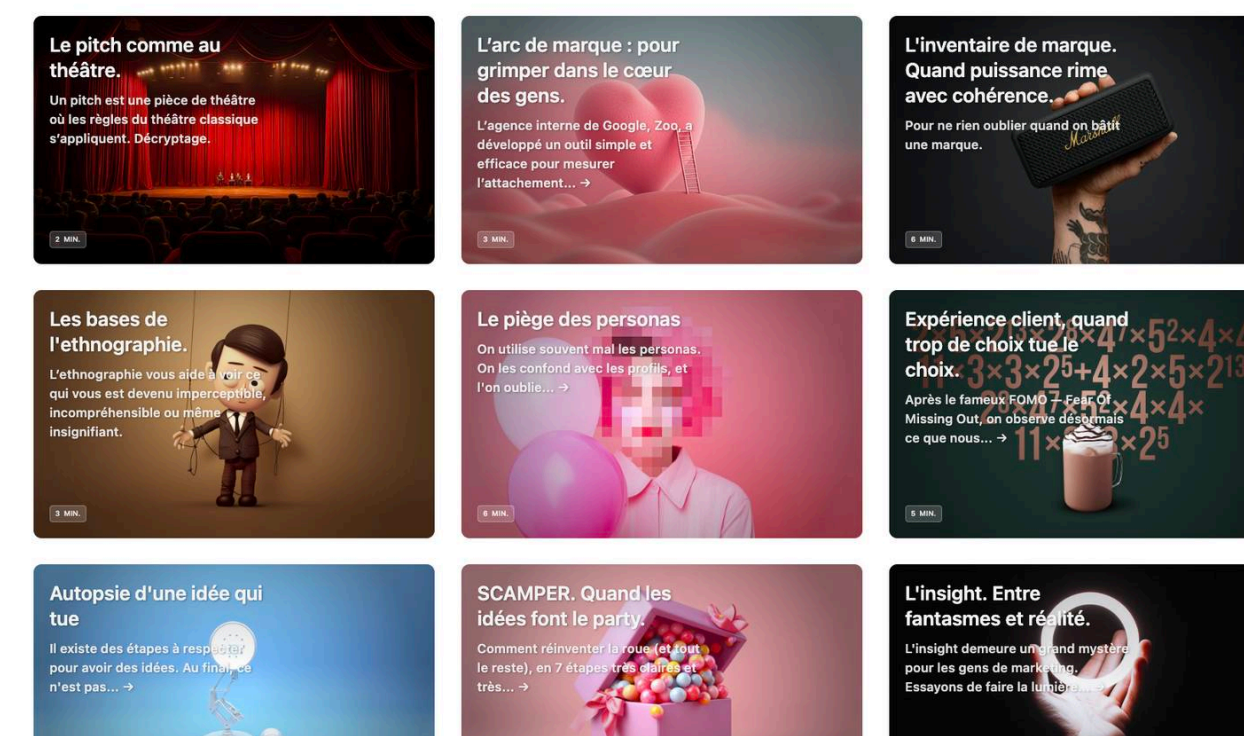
Le pitch comme au théâtre.

Un pitch est une pièce de théâtre où les règles du théâtre classique s'appliquent. Décryptage.

2 MIN.

L'arc de marque : pour grimper dans le cœur des gens.

L'agence interne de Google, Zoo, a développé un outil simple et efficace pour mesurer l'attachement... →

3 MIN.

L'inventaire de marque. Quand puissance rime avec cohérence.

Pour ne rien oublier quand on bâtit une marque.

6 MIN.

Les bases de l'ethnographie.

L'ethnographie vous aide à voir ce qui vous est devenu imperceptible, incompréhensible ou même insignifiant.

3 MIN.

Le piège des personas

On utilise souvent mal les personas. On les confond avec les profils, et l'on oublie... →

6 MIN.

Expérience client, quand trop de choix tue le choix.

Après le fameux FOMO — Fear Of Missing Out, on observe désormais ce que nous... →

5 MIN.

Autopsie d'une idée qui tue

Il existe des étapes à respecter pour avoir des idées. Au final, ce n'est pas... →

SCAMPER. Quand les idées font le party.

Comment réinventer la roue (et tout le reste), en 7 étapes très claires et très... →

L'insight. Entre fantasmes et réalité.

L'insight demeure un grand mystère pour les gens de marketing. Essayons de faire la lumière... →